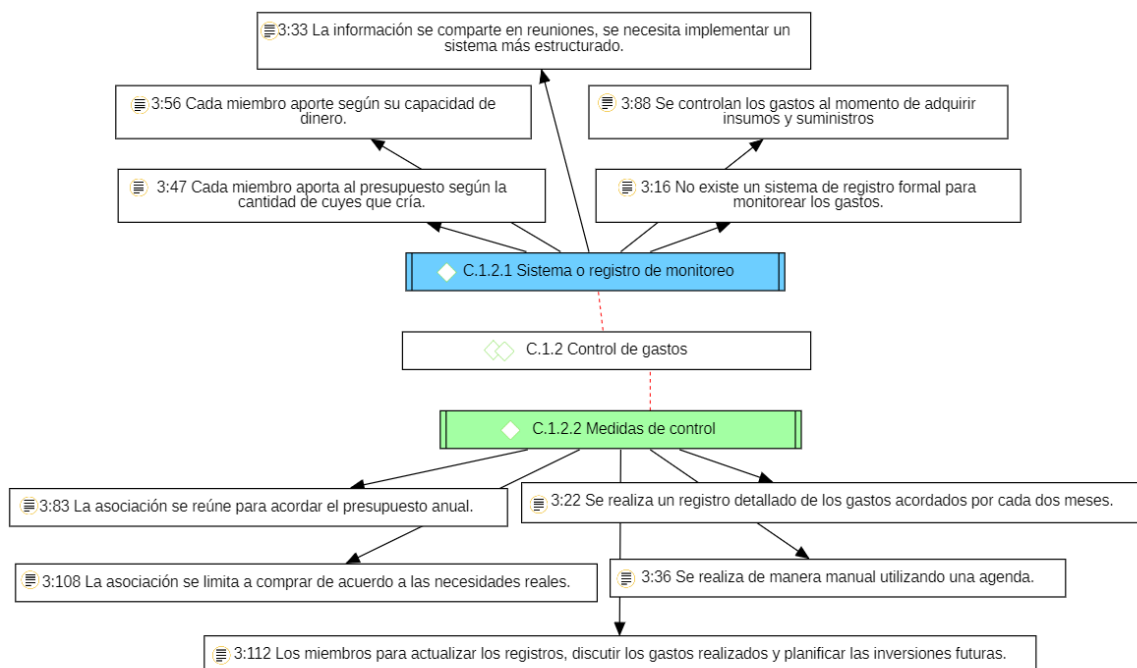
3:33 La información se comparte en reuniones, se necesita implementar un sistema más estructurado.

3:56 Cada miembro aporte según su capacidad de dinero.

3:88 Se controlan los gastos al momento de adquirir insumos y suministros

3:47 Cada miembro aporta al presupuesto según la cantidad de cuyes que cría.

3:16 No existe un sistema de registro formal para monitorear los gastos.

C.1.2.1 Sistema o registro de monitoreo

C.1.2 Control de gastos

C.1.2.2 Medidas de control

3:83 La asociación se reúne para acordar el presupuesto anual.

3:22 Se realiza un registro detallado de los gastos acordados por cada dos meses.

3:108 La asociación se limita a comprar de acuerdo a las necesidades reales.

3:36 Se realiza de manera manual utilizando una agenda.

3:112 Los miembros para actualizar los registros, discutir los gastos realizados y planificar las inversiones futuras.